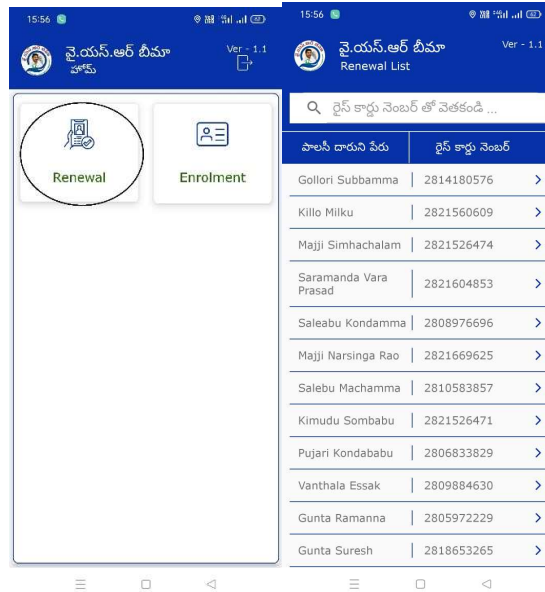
15:56

వై.యస్.ఆర్ బీమా
హోమ్

Ver - 1.1

Renewal

Enrolment

15:56

వై.యస్.ఆర్ బీమా
Renewal List

Ver - 1.1

రైస్ కార్డు నెంబర్ తో వెతకండి ...

| పాలసీ దారుని పేరు | రైస్ కార్డు నెంబర్ |
|---|---|
| Gollori Subbamma | 2814180576 |
| Killo Milku | 2821560609 |
| Majji Simhachalam | 2821526474 |
| Saramanda Vara Prasad | 2821604853 |
| Saleabu Kondamma | 2808976696 |
| Majji Narsinga Rao | 2821669625 |
| Salebu Machamma | 2810583857 |
| Kimudu Sombabu | 2821526471 |
| Pujari Kondababu | 2806833829 |
| Vanthala Essak | 2809884630 |
| Gunta Ramanna | 2805972229 |
| Gunta Suresh | 2818653265 |